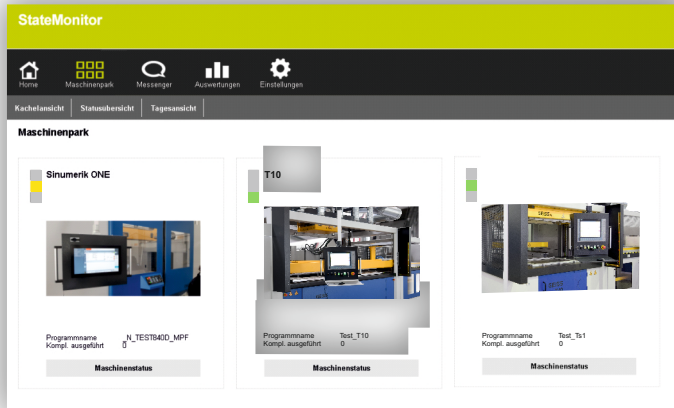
StateMonitor

Home
Maschinenpark
Messenger
Auswertungen
Einstellungen

Kachelansicht
Statusübersicht
Tagesansicht

Maschinenpark

Sinumerik ONE

Programmname N_TEST840D_MPF
Kompl. ausgeführt 0

Maschinenstatus

T10

Programmname Test_T10
Kompl. ausgeführt 0

Maschinenstatus

Programmname Test_Ts1
Kompl. ausgeführt 0

Maschinenstatus